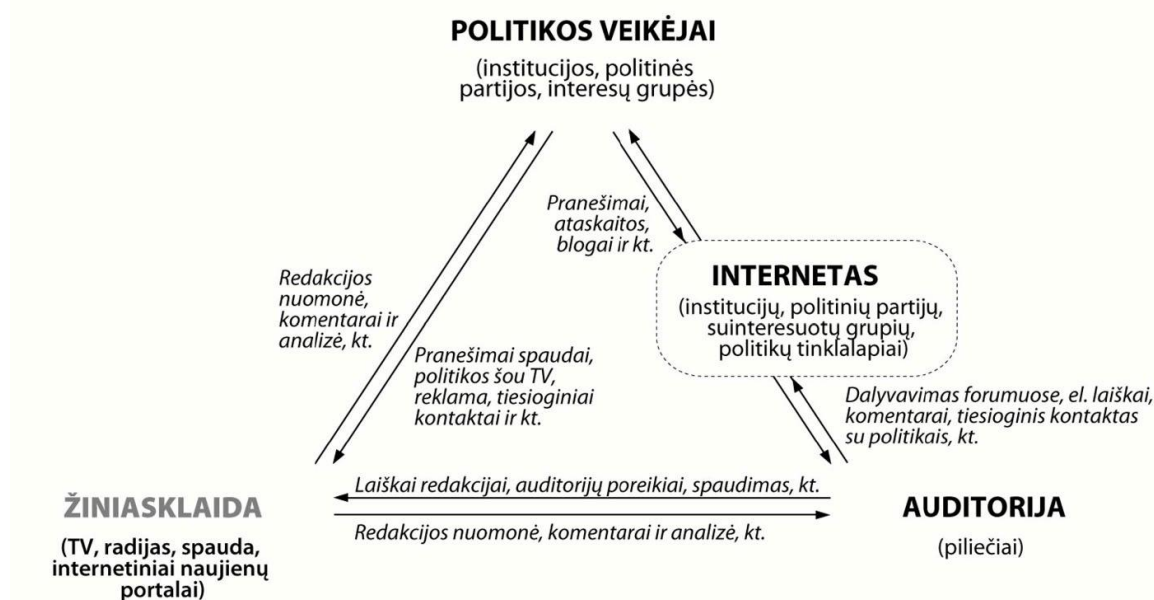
POLITIKOS VEIKĖJAI

(institucijos, politinės partijos, interesų grupės)

Pranešimai, ataskaitos, blogai ir kt.

Redakcijos nuomonė, komentarai ir analizė, kt.

INTERNETAS

(institucijų, politinių partijų, suinteresuotų grupių, politikų tinklalapiai)

Pranešimai spaudai, politikos šou TV, reklama, tiesioginiai kontaktai ir kt.

Dalyvavimas forumuose, el. laiškai, komentarai, tiesioginis kontaktas su politikais, kt.

Laiškai redakcijai, auditorijų poreikiai, spaudimas, kt.

ŽINIASKLAIDA

(TV, radijas, spauda, internetiniai naujienų portalai)

Redakcijos nuomonė, komentarai ir analizė, kt.

AUDITORIJA

(piliečiai)